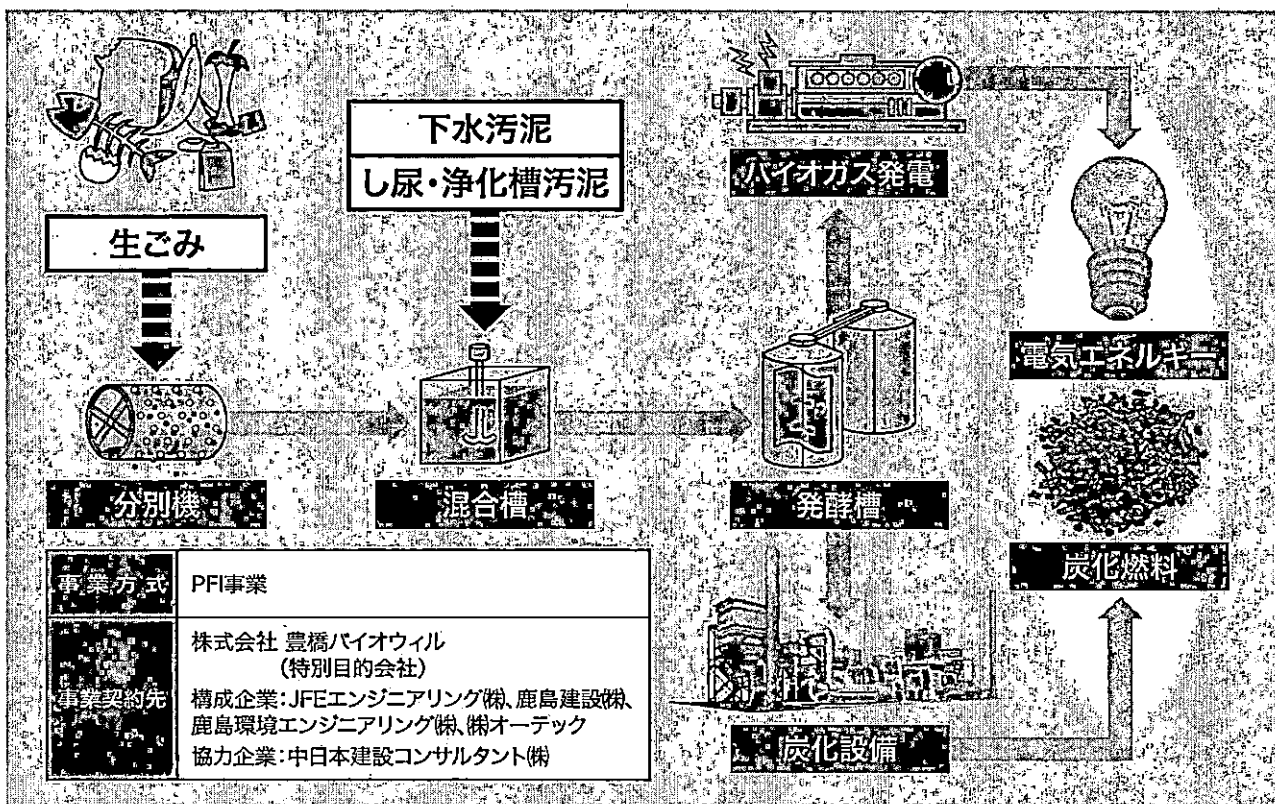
下水汚泥
し尿・浄化槽汚泥

生ごみ

分別機

混合槽

バイオガス発電

発酵槽

電気エネルギー

炭化燃料

炭化設備

| 事業方式 | PFI事業 |
|---|---|
| 事業契約先 | 株式会社 豊橋バイオウィル（特別目的会社）<br>構成企業：JFEエンジニアリング㈱、鹿島建設㈱、鹿島環境エンジニアリング㈱、㈱オーテック<br>協力企業：中日本建設コンサルタント㈱ |